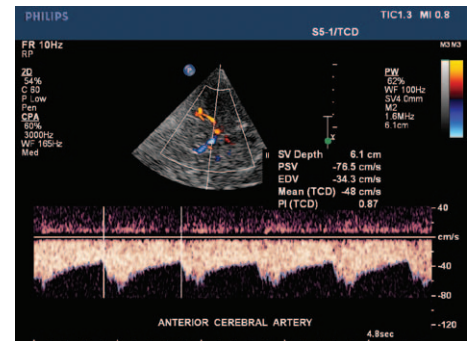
PHILIPS
TIC1.3 MI 0.8
S5-1/TCD
FR 10Hz
RP
2D
54%
C 60
P Low
Pen
CPA
60%
3000Hz
WF 165Hz
Med
M3 M3
PW
62%
WF 100Hz
SV4.0mm
M2
1.6MHz
6.1cm
SV Depth 6.1 cm
PSV -76.5 cm/s
EDV -34.3 cm/s
Mean (TCD) -48 cm/s
PI (TCD) 0.87
40
cm/s
-40
-80
-120
ANTERIOR CEREBRAL ARTERY
4.8sec